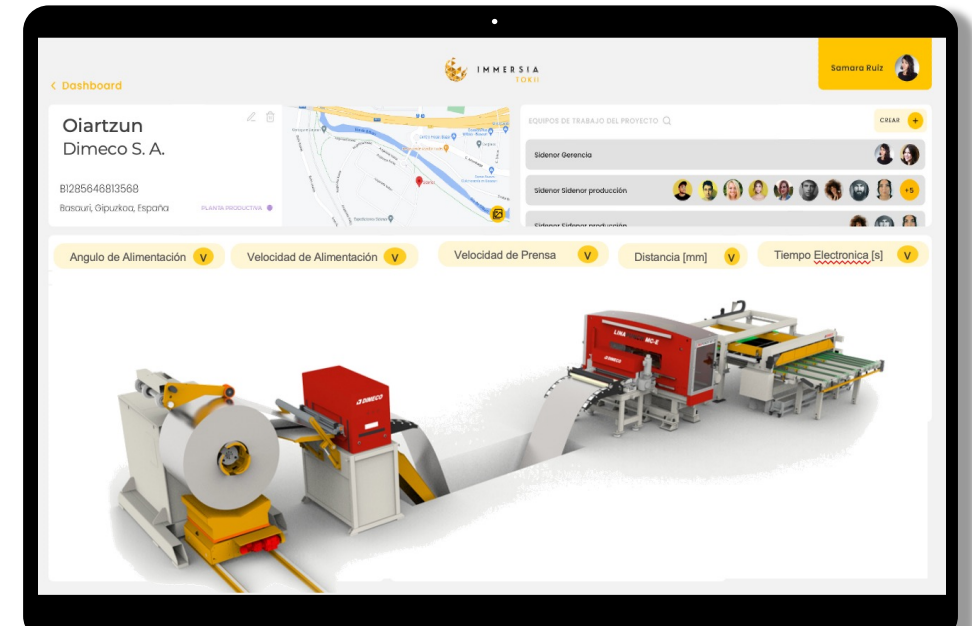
IMMERSIA
TOKII

Samara Ruiz

< Dashboard

Oiartzun
Dimeco S. A.

B1285646813568
Basauri, Gipuzkoa, España
PLANTA PRODUCTIVA

EQUIPOS DE TRABAJO DEL PROYECTO
CREAR +

Sidenor Gerencia
Sidenor Sidenor producción
+5
Sidenor Sidenor producción

Angulo de Alimentación V
Velocidad de Alimentación V
Velocidad de Prensa V
Distancia [mm] V
Tiempo Electronica [s] V

DIMECO
LINA MC-E
DIMECO